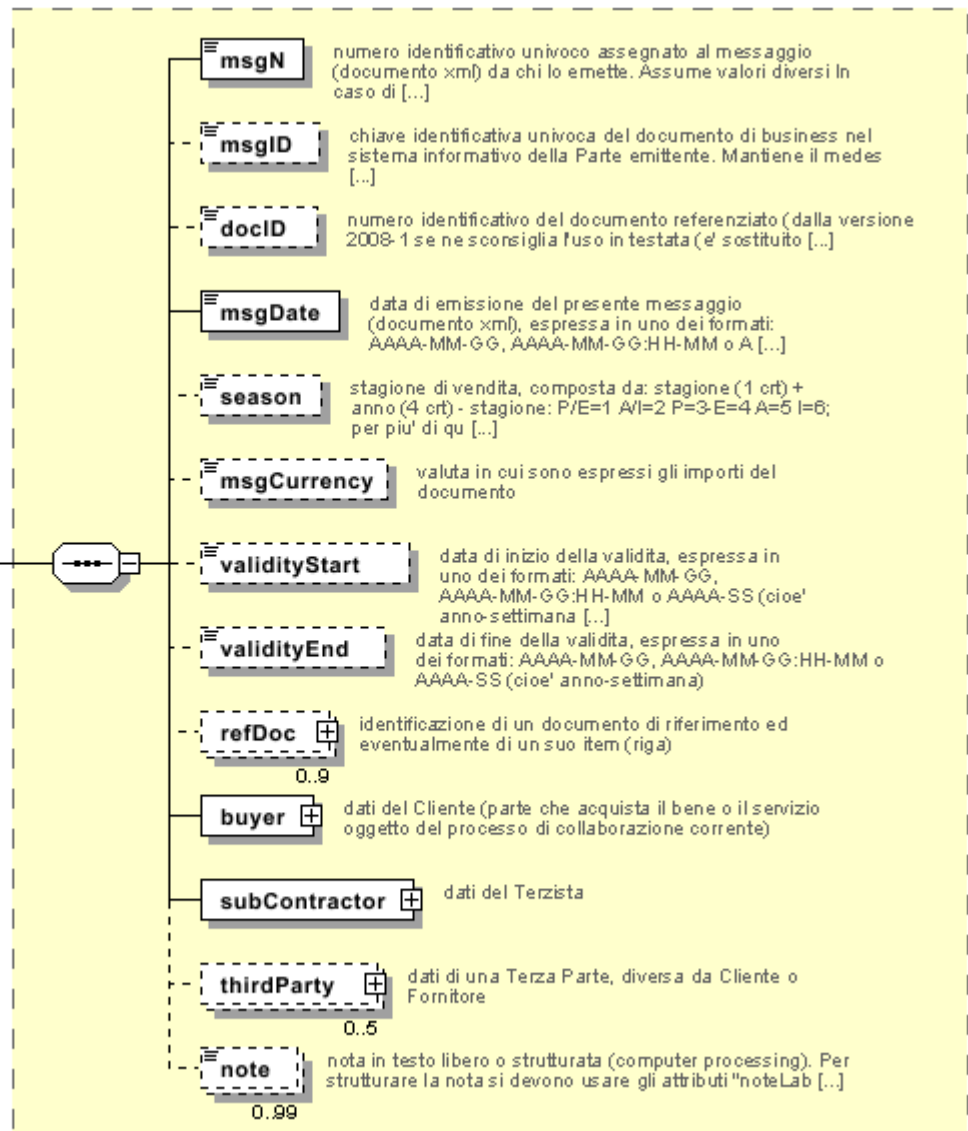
msgN
numero identificativo univoco assegnato al messaggio (documento xml) da chi lo emette. Assume valori diversi In caso di [...]

msgID
chiave identificativa univoca del documento di business nel sistema informativo della Parte emittente. Mantiene il medes [...]

docID
numero identificativo del documento referenziato (dalla versione 2008-1 se ne sconsiglia l'uso in testata (e' sostituito [...]

msgDate
data di emissione del presente messaggio (documento xml), espressa in uno dei formati: AAAA-MM-GG, AAAA-MM-GG:HH-MM o A [...]

season
stagione di vendita, composta da: stagione (1 crt) + anno (4 crt) - stagione: P/E=1 A/I=2 P=3 E=4 A=5 I=6; per piu' di qu [...]

msgCurrency
valuta in cui sono espressi gli importi del documento

validityStart
data di inizio della validita, espressa in uno dei formati: AAAA-MM-GG, AAAA-MM-GG:HH-MM o AAAA-SS (cioe' anno-settimana [...]

validityEnd
data di fine della validita, espressa in uno dei formati: AAAA-MM-GG, AAAA-MM-GG:HH-MM o AAAA-SS (cioe' anno-settimana)

refDoc
0..9
identificazione di un documento di riferimento ed eventualmente di un suo item (riga)

buyer
dati del Cliente (parte che acquista il bene o il servizio oggetto del processo di collaborazione corrente)

subContractor
dati del Terzista

thirdParty
0..5
dati di una Terza Parte, diversa da Cliente o Fornitore

note
0..99
nota in testo libero o strutturata (computer processing). Per strutturare la nota si devono usare gli attributi "noteLab [...]